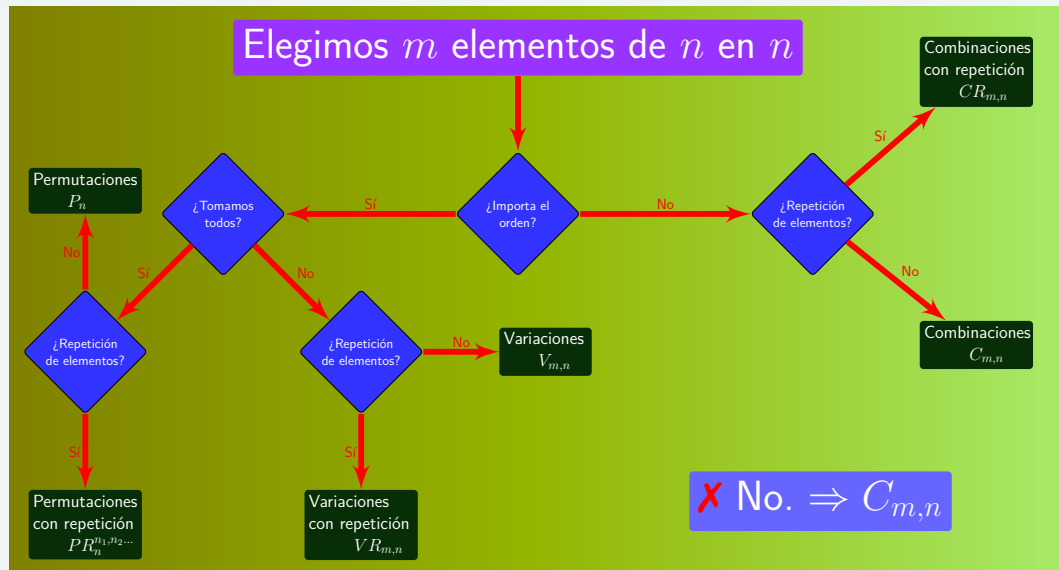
Elegimos $m$ elementos de $n$ en $n$

¿Importa el orden?

Sí

¿Tomamos todos?

Sí

¿Repetición de elementos?

No

Permutaciones $P_n$

Sí

Permutaciones con repetición $PR_n^{n_1,n_2\dots}$

No

¿Repetición de elementos?

No

Variaciones $V_{m,n}$

Sí

Variaciones con repetición $VR_{m,n}$

No

¿Repetición de elementos?

Sí

Combinaciones con repetición $CR_{m,n}$

No

Combinaciones $C_{m,n}$

✗ No. $\Rightarrow C_{m,n}$